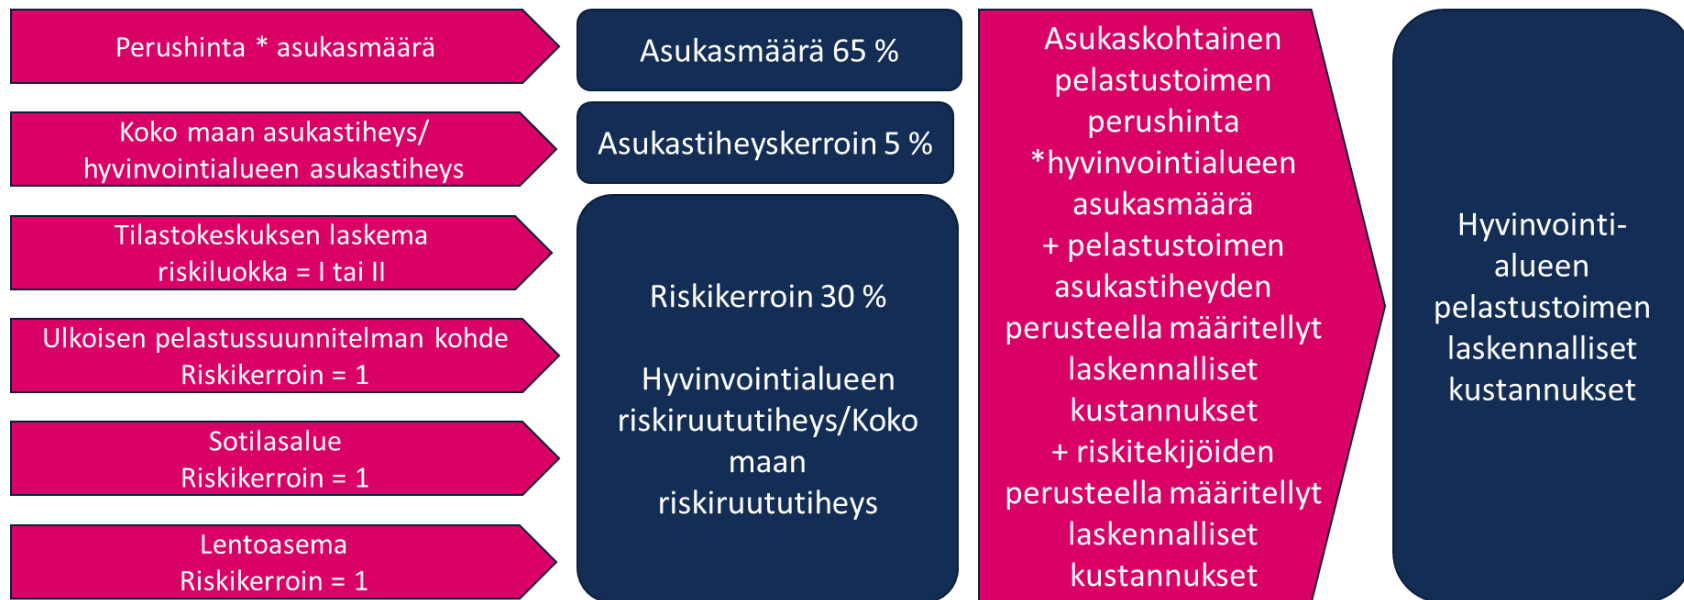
Perushinta * asukasmäärä

Koko maan asukastiheys/ hyvinvointialueen asukastiheys

Tilastokeskuksen laskema riskiluokka = I tai II

Ulkoisen pelastussuunnitelman kohde Riskikerroin = 1

Sotilasalue Riskikerroin = 1

Lentoasema Riskikerroin = 1

Asukasmäärä 65 %

Asukastiheyskerroin 5 %

Riskikerroin 30 %

Hyvinvointialueen riskiruututiheys/Koko maan riskiruututiheys

Asukaskohtainen pelastustoimen perushinta *hyvinvointialueen asukasmäärä + pelastustoimen asukastiheyden perusteella määritellyt laskennalliset kustannukset + riskitekijöiden perusteella määritellyt laskennalliset kustannukset

Hyvinvointi-alueen pelastustoimen laskennalliset kustannukset